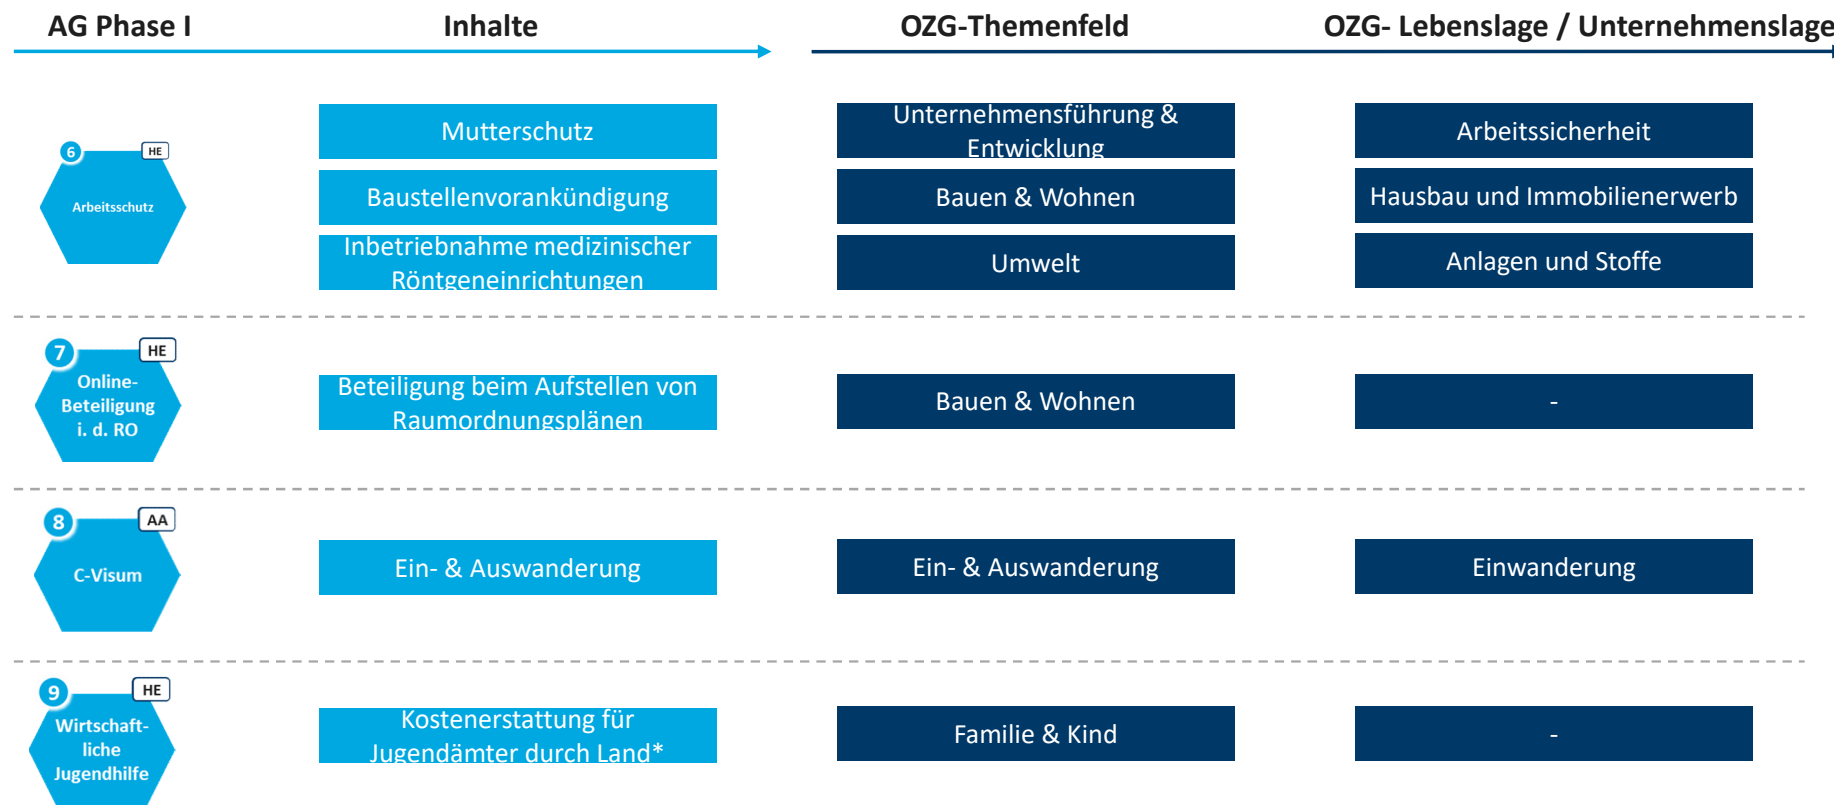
| AG Phase I | Inhalte | OZG-Themenfeld | OZG- Lebenslage / Unternehmenslage |
|---|---|---|---|
| 6 HE Arbeitsschutz | Mutterschutz | Unternehmensführung & Entwicklung | Arbeitssicherheit |
| | Baustellenvorankündigung | Bauen & Wohnen | Hausbau und Immobilienerwerb |
| | Inbetriebnahme medizinischer Röntgeneinrichtungen | Umwelt | Anlagen und Stoffe |
| 7 HE Online-Beteiligung i. d. RO | Beteiligung beim Aufstellen von Raumordnungsplänen | Bauen & Wohnen | - |
| 8 AA C-Visum | Ein- & Auswanderung | Ein- & Auswanderung | Einwanderung |
| 9 HE Wirtschaft-liche Jugendhilfe | Kostenerstattung für Jugendämter durch Land* | Familie & Kind | - |